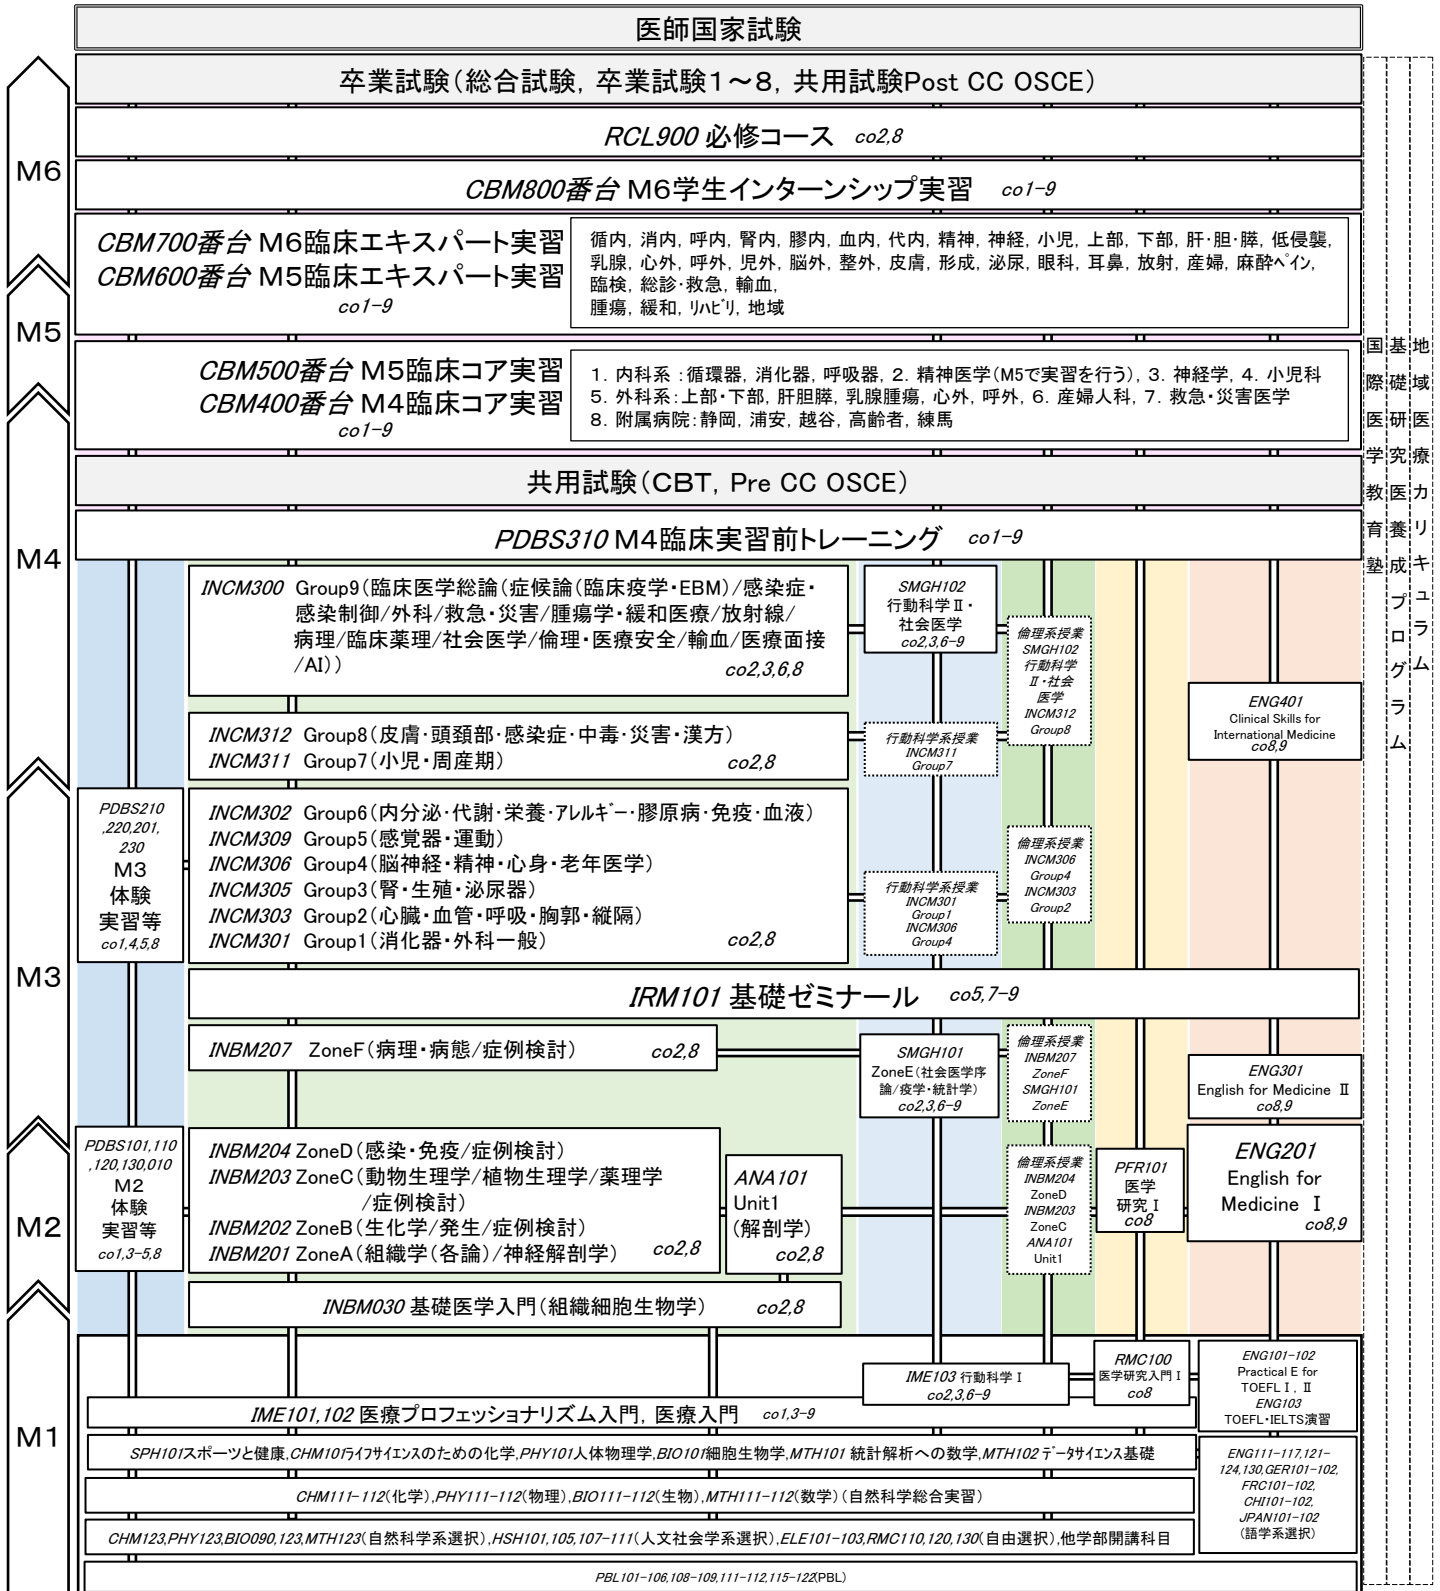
医師国家試験

卒業試験(総合試験，卒業試験1～8，共用試験Post CC OSCE)

M6

RCL900 必修コース co2,8

CBM800番台 M6学生インターンシップ実習 co1-9

CBM700番台 M6臨床エキスパート実習
CBM600番台 M5臨床エキスパート実習
co1-9

循内，消内，呼内，腎内，膠内，血内，代内，精神，神経，小児，上部，下部，肝・胆・膵，低侵襲，乳腺，心外，呼外，児外，脳外，整外，皮膚，形成，泌尿，眼科，耳鼻，放射，産婦，麻酔ペイン，臨検，総診・救急，輸血，腫瘍，緩和，リハビリ，地域

M5

CBM500番台 M5臨床コア実習
CBM400番台 M4臨床コア実習
co1-9

1. 内科系：循環器，消化器，呼吸器，2. 精神医学(M5で実習を行う)，3. 神経学，4. 小児科
5. 外科系：上部・下部，肝胆膵，乳腺腫瘍，心外，呼外，6. 産婦人科，7. 救急・災害医学
8. 附属病院：静岡，浦安，越谷，高齢者，練馬

国際医学教育塾

基礎研究医養成プログラム

地域医療カリキュラム

共用試験(CBT，Pre CC OSCE)

M4

PDBS310 M4臨床実習前トレーニング co1-9

INCM300 Group9(臨床医学総論(症候論(臨床疫学・EBM)/感染症・感染制御/外科/救急・災害/腫瘍学・緩和医療/放射線/病理/臨床薬理/社会医学/倫理・医療安全/輸血/医療面接/AI)) co2,3,6,8

SMGH102 行動科学Ⅱ・社会医学 co2,3,6-9

倫理系授業 SMGH102 行動科学Ⅱ・社会医学 INCM312 Group8

ENG401 Clinical Skills for International Medicine co8,9

INCM312 Group8(皮膚・頭頚部・感染症・中毒・災害・漢方)
INCM311 Group7(小児・周産期) co2,8

行動科学系授業 INCM311 Group7

PDBS210,220,201,230 M3 体験 実習等 co1,4,5,8

M3

INCM302 Group6(内分泌・代謝・栄養・アレルギー・膠原病・免疫・血液)
INCM309 Group5(感覚器・運動)
INCM306 Group4(脳神経・精神・心身・老年医学)
INCM305 Group3(腎・生殖・泌尿器)
INCM303 Group2(心臓・血管・呼吸・胸郭・縦隔)
INCM301 Group1(消化器・外科一般) co2,8

倫理系授業 INCM306 Group4 INCM303 Group2

行動科学系授業 INCM301 Group1 INCM306 Group4

IRM101 基礎ゼミナール co5,7-9

INBM207 ZoneF(病理・病態/症例検討) co2,8

SMGH101 ZoneE(社会医学序論/疫学・統計学) co2,3,6-9

倫理系授業 INBM207 ZoneF SMGH101 ZoneE

ENG301 English for Medicine Ⅱ co8,9

PDBS101,110,120,130,010 M2 体験 実習等 co1,3-5,8

M2

INBM204 ZoneD(感染・免疫/症例検討)
INBM203 ZoneC(動物生理学/植物生理学/薬理学/症例検討)
INBM202 ZoneB(生化学/発生/症例検討)
INBM201 ZoneA(組織学(各論)/神経解剖学) co2,8

ANA101 Unit1 (解剖学) co2,8

倫理系授業 INBM204 ZoneD INBM203 ZoneC ANA101 Unit1

PFR101 医学研究Ⅰ co8

ENG201 English for Medicine Ⅰ co8,9

INBM030 基礎医学入門(組織細胞生物学) co2,8

M1

IME103 行動科学Ⅰ co2,3,6-9

RMC100 医学研究入門Ⅰ co8

ENG101-102 Practical E for TOEFL Ⅰ, Ⅱ ENG103 TOEFL・IELTS演習

IME101,102 医療プロフェッショナリズム入門，医療入門 co1,3-9

SPH101スポーツと健康，CHM101ライフサイエンスのための化学，PHY101人体物理学，BIO101細胞生物学，MTH101 統計解析への数学，MTH102 データサイエンス基礎

ENG111-117,121-124,130,GER101-102, FRC101-102, CHI101-102, JPAN101-102 (語学系選択)

CHM111-112(化学)，PHY111-112(物理)，BIO111-112(生物)，MTH111-112(数学)(自然科学総合実習)

CHM123,PHY123,BIO090,123,MTH123(自然科学系選択)，HSH101,105,107-111(人文社会学系選択)，ELE101-103,RMC110,120,130(自由選択)，他学部開講科目

PBL101-106,108-109,111-112,115-122(PBL)